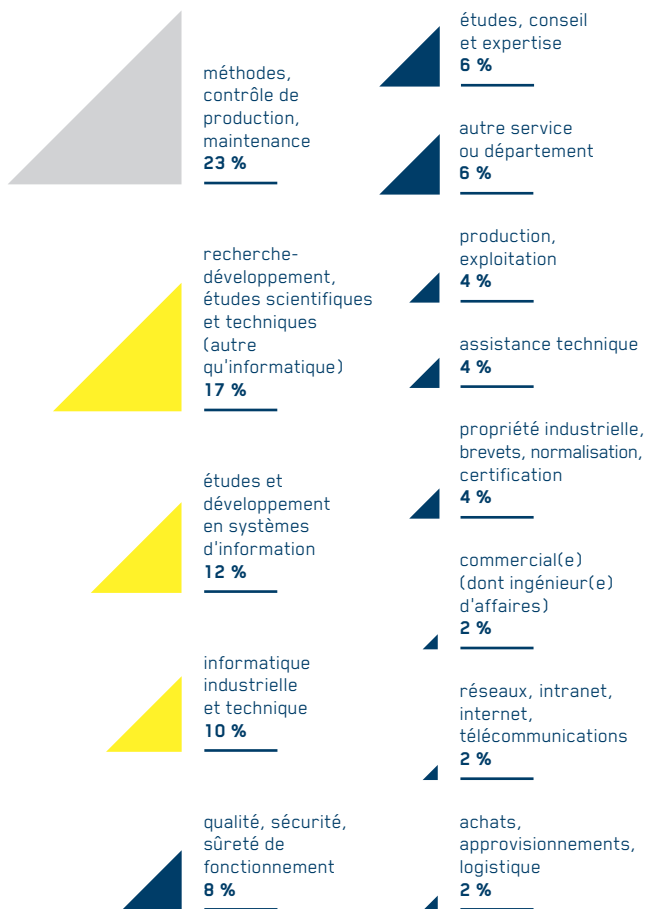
méthodes, contrôle de production, maintenance
23 %

recherche-développement, études scientifiques et techniques (autre qu'informatique)
17 %

études et développement en systèmes d'information
12 %

informatique industrielle et technique
10 %

qualité, sécurité, sûreté de fonctionnement
8 %

études, conseil et expertise
6 %

autre service ou département
6 %

production, exploitation
4 %

assistance technique
4 %

propriété industrielle, brevets, normalisation, certification
4 %

commercial(e) (dont ingénieur(e) d'affaires)
2 %

réseaux, intranet, internet, télécommunications
2 %

achats, approvisionnements, logistique
2 %